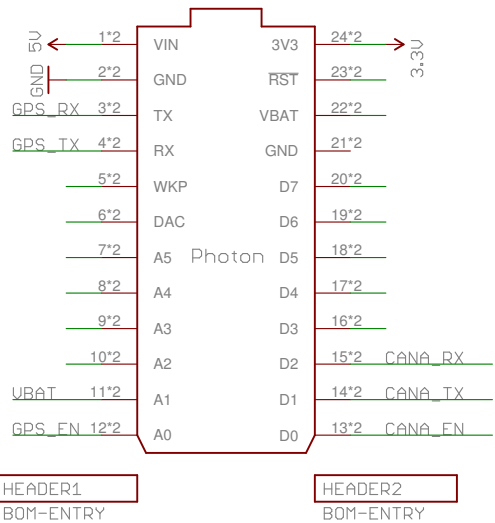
5V
1*2 VIN
3V3 24*2
3.3V
GND
2*2 GND
RST 23*2
GPS_RX 3*2 TX
VBAT 22*2
GPS_TX 4*2 RX
GND 21*2
5*2 WKP
D7 20*2
6*2 DAC
D6 19*2
7*2 A5
Photon
D5 18*2
8*2 A4
D4 17*2
9*2 A3
D3 16*2
10*2 A2
D2 15*2 CANA_RX
VBAT 11*2 A1
D1 14*2 CANA_TX
GPS_EN 12*2 A0
D0 13*2 CANA_EN
HEADER1
BOM-ENTRY
HEADER2
BOM-ENTRY